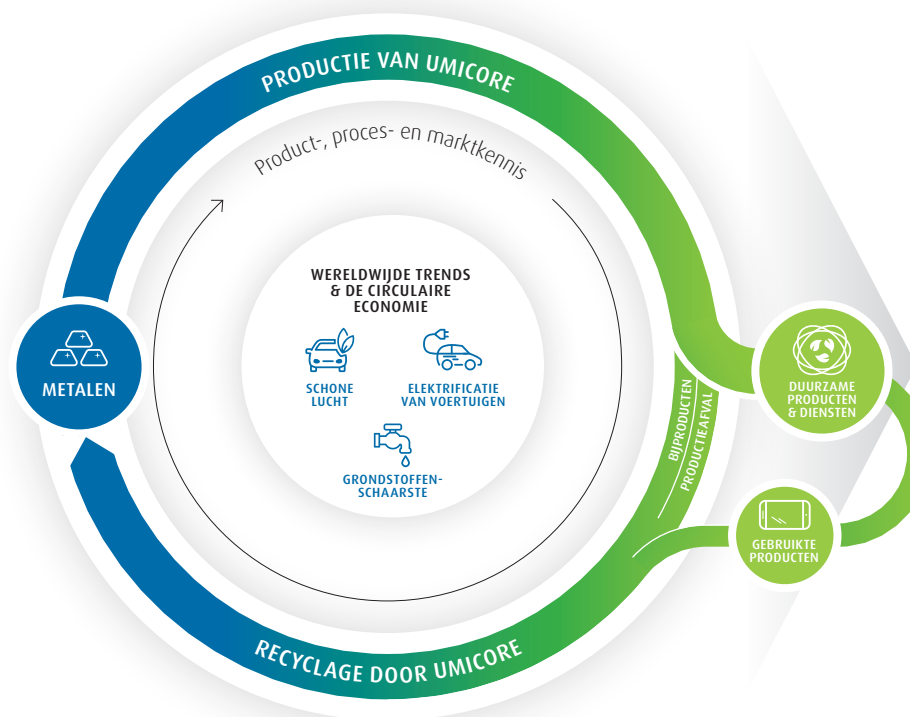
PRODUCTIE VAN UMICORE

Product-, proces- en marktkennis

WERELDWIJDE TRENDS & DE CIRCULAIRE ECONOMIE

SCHONE LUCHT

ELEKTRIFICATIE VAN VOERTUIGEN

GRONDSTOFFEN-SCHAARSTE

METALEN

DUURZAME PRODUCTEN & DIENSTEN

BIJPRODUCTEN

PRODUCTIEAFVAL

GEBRUIKTE PRODUCTEN

RECYCLAGE DOOR UMICORE